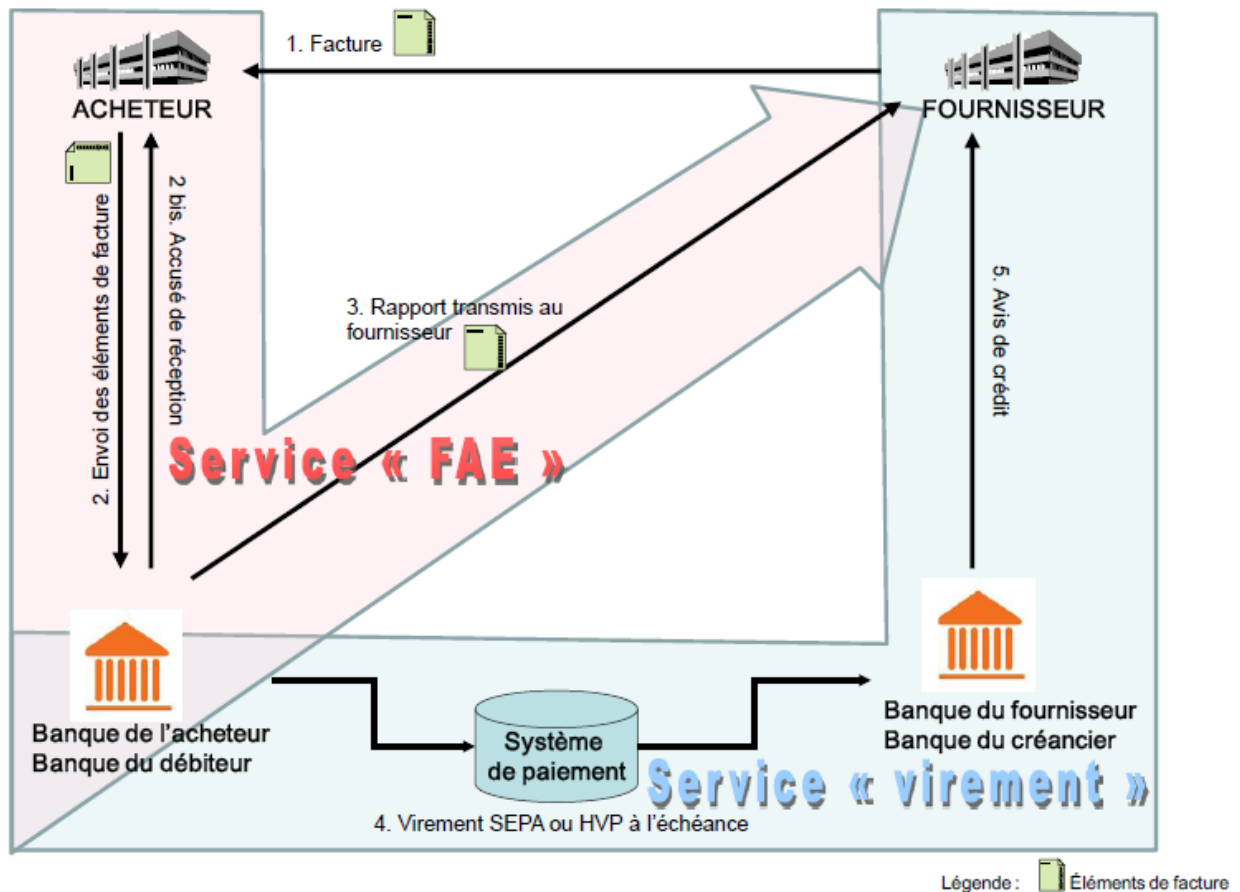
1. Facture

ACHETEUR

FOURNISSEUR

2. Envoi des éléments de facture

2 bis. Accusé de réception

3. Rapport transmis au fournisseur

5. Avis de crédit

Service « FAE »

Banque de l'acheteur
Banque du débiteur

Système de paiement

Banque du fournisseur
Banque du créancier

Service « virement »

4. Virement SEPA ou HVP à l'échéance

Légende : Éléments de facture